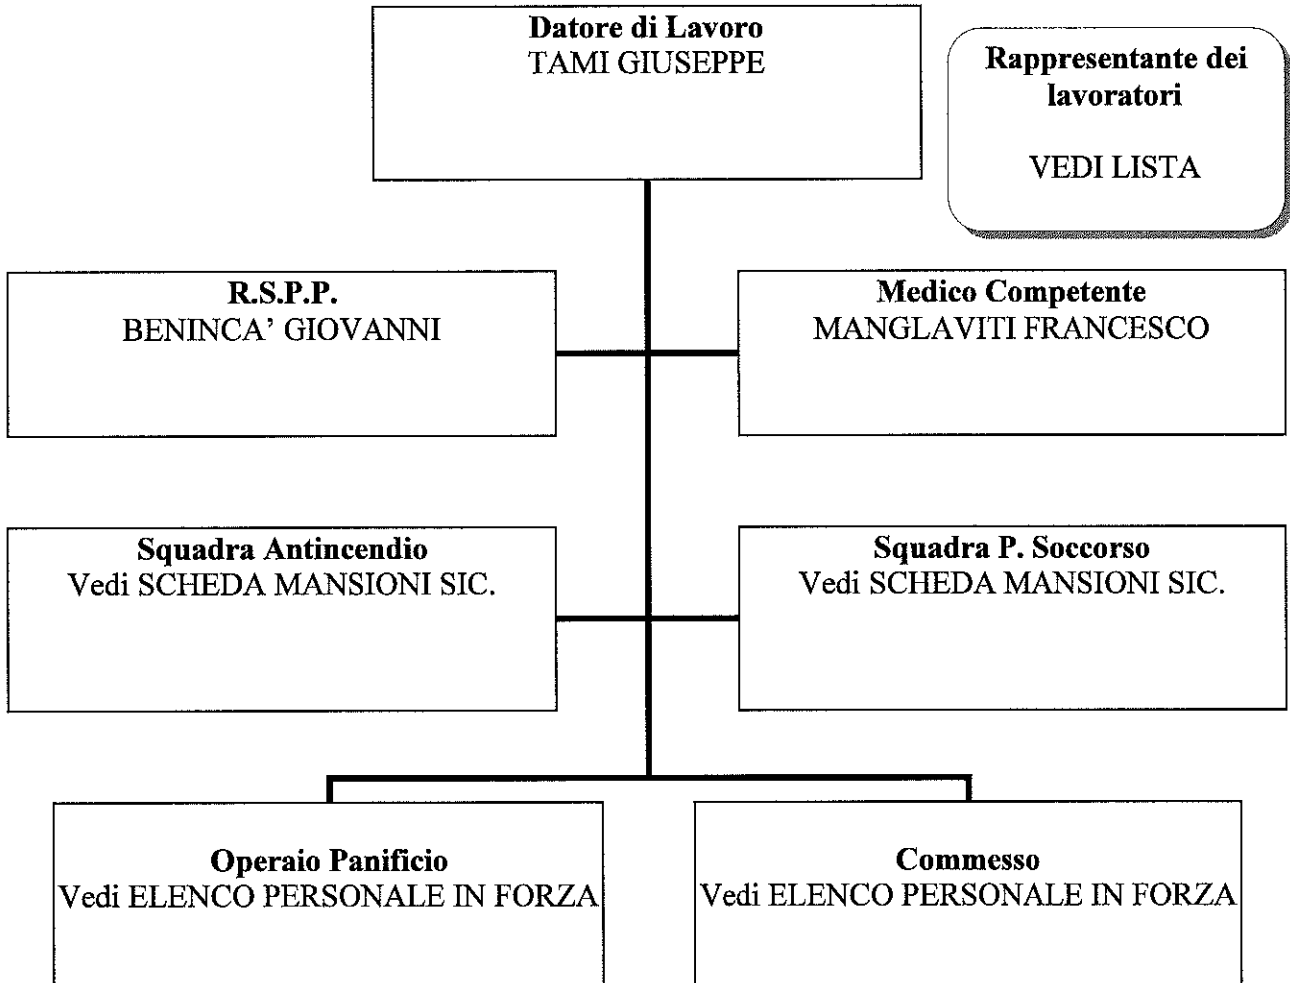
Datore di Lavoro
TAMI GIUSEPPE

Rappresentante dei lavoratori

VEDI LISTA

R.S.P.P.
BENINCA' GIOVANNI

Medico Competente
MANGLAVITI FRANCESCO

Squadra Antincendio
Vedi SCHEDA MANSIONI SIC.

Squadra P. Soccorso
Vedi SCHEDA MANSIONI SIC.

Operaio Panificio
Vedi ELENCO PERSONALE IN FORZA

Commesso
Vedi ELENCO PERSONALE IN FORZA